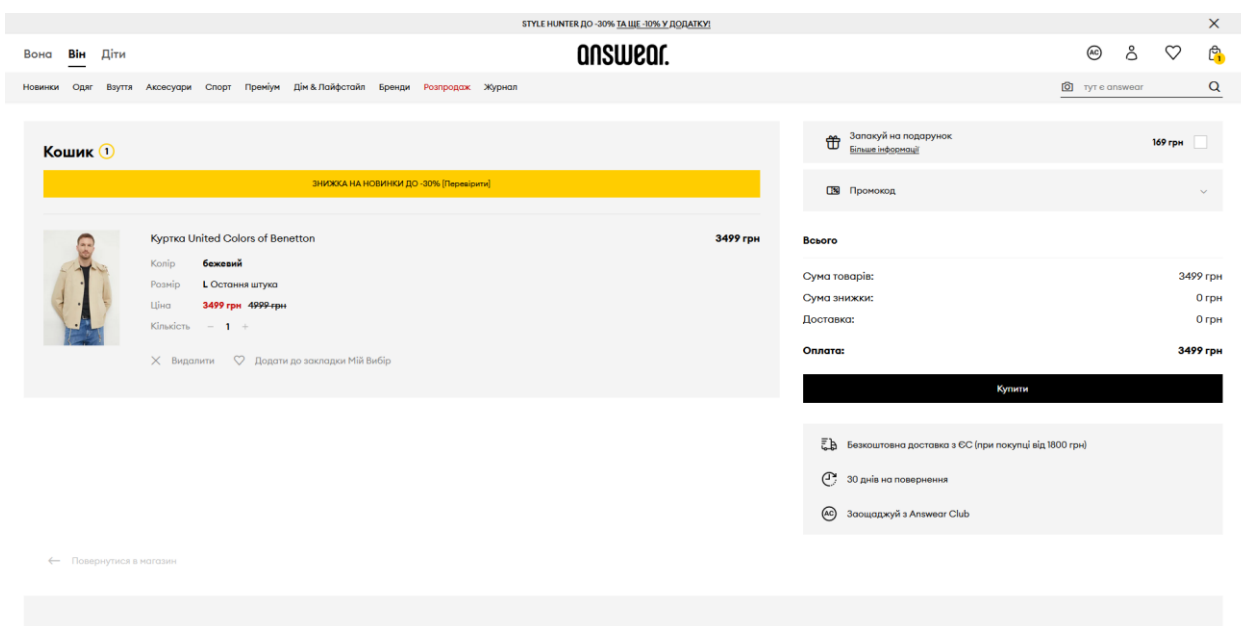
STYLE HUNTER ДО -30% ТА ЩЕ -10% У ДОДАТКУ!

Вона Він Діти

answear.

AC
1

Новинки Одяг Взуття Аксесуари Спорт Преміум Дім & Лайфстайл Бренди Розпродаж Журнал

тут є answear

Кошик 1

ЗНИЖКА НА НОВИНКИ ДО -30% [Перевірити]

Куртка United Colors of Benetton
3499 грн
Колір бежевий
Розмір L Остання штука
Ціна 3499 грн 4999 грн
Кількість − 1 +

Видалити Додати до закладки Мій Вибір

Запакуй на подарунок
Більше інформації
169 грн

Промокод

Всього

Сума товарів: 3499 грн
Сума знижки: 0 грн
Доставка: 0 грн

Оплата: 3499 грн

Купити

Безкоштовна доставка з ЄС (при покупці від 1800 грн)

30 днів на повернення

AC Заощаджуй з Answear Club

Повернутися в магазин